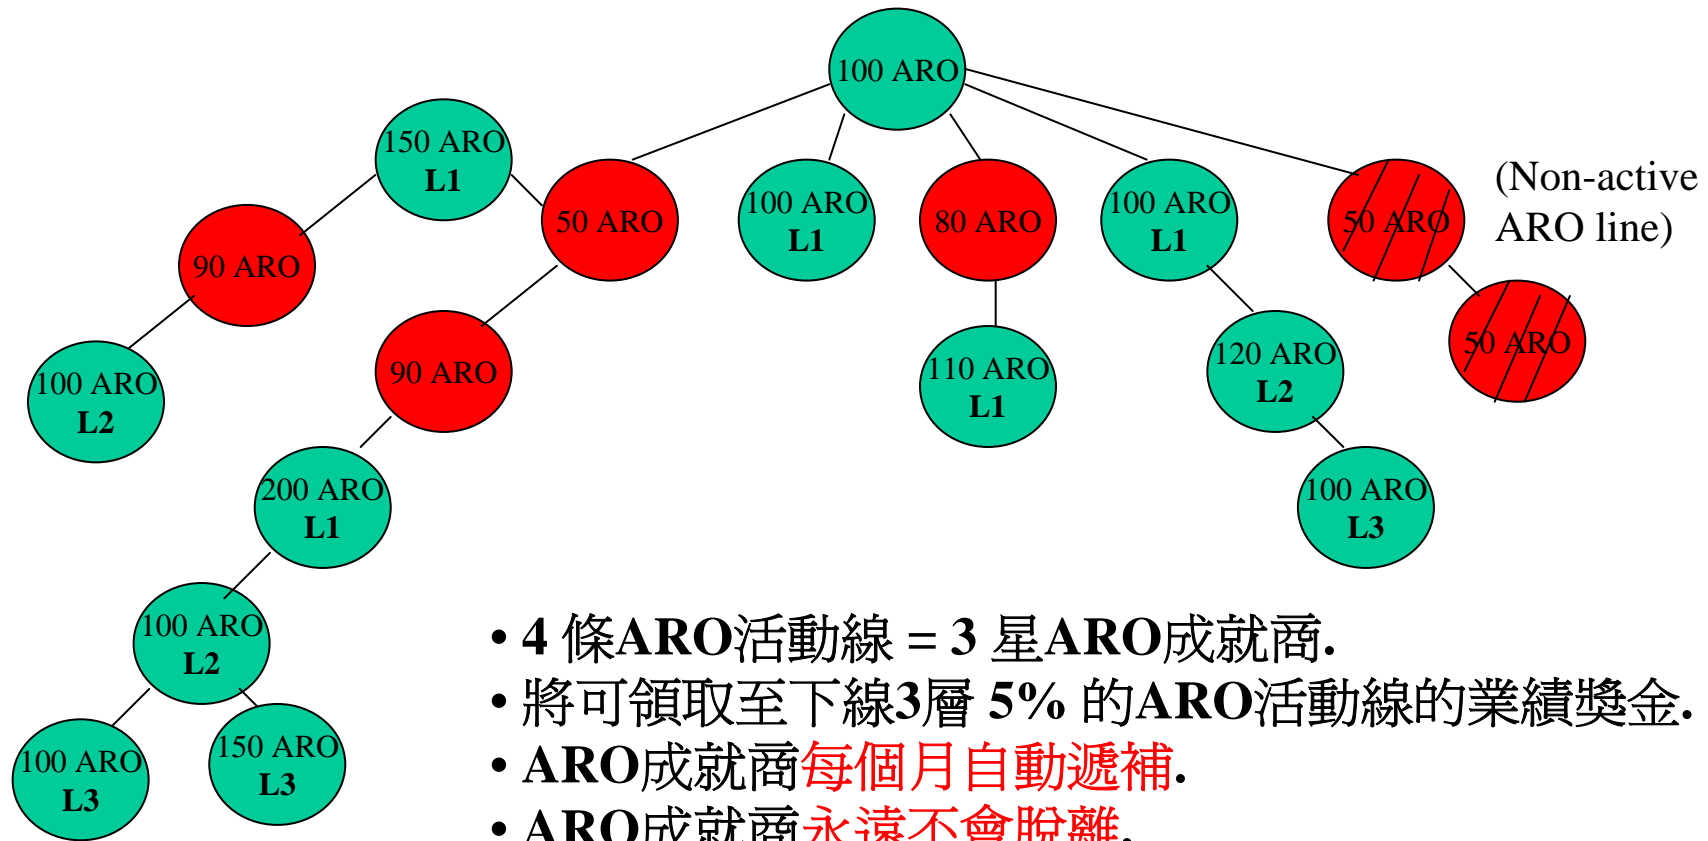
100 ARO

150 ARO
L1

50 ARO

100 ARO
L1

80 ARO

100 ARO
L1

50 ARO

(Non-active ARO line)

90 ARO

50 ARO

100 ARO
L2

90 ARO

110 ARO
L1

120 ARO
L2

200 ARO
L1

100 ARO
L3

100 ARO
L2

100 ARO
L3

150 ARO
L3

• 4 條ARO活動線 = 3 星ARO成就商.
• 將可領取至下線3層 5% 的ARO活動線的業績獎金.
• ARO成就商每個月自動遞補.
• ARO成就商永遠不會脫離.